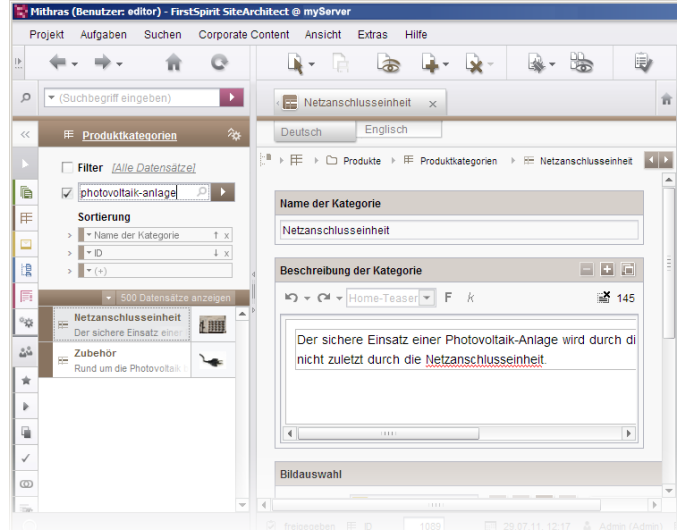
Mithras (Benutzer: editor) - FirstSpirit SiteArchitect @ myServer

Projekt Aufgaben Suchen Corporate Content Ansicht Extras Hilfe

(Suchbegriff eingeben)

Netzanschlusseinheit ×

Deutsch Englisch

Produktkategorien

Filter [Alle Datensätze]

photovoltaik-anlage

Sortierung

Name der Kategorie ↑ x

ID ↓ x

(+)

500 Datensätze anzeigen

Netzanschlusseinheit
Der sichere Einsatz einer

Zubehör
Rund um die Photovoltaik

Produkte › Produktkategorien › Netzanschlusseinheit

Name der Kategorie

Netzanschlusseinheit

Beschreibung der Kategorie

Home-Teaser F k 145

Der sichere Einsatz einer Photovoltaik-Anlage wird durch di nicht zuletzt durch die Netzanschlusseinheit.

Bildauswahl

freigegeben ID 1089 29.07.11 12:17 Admin (Admin)